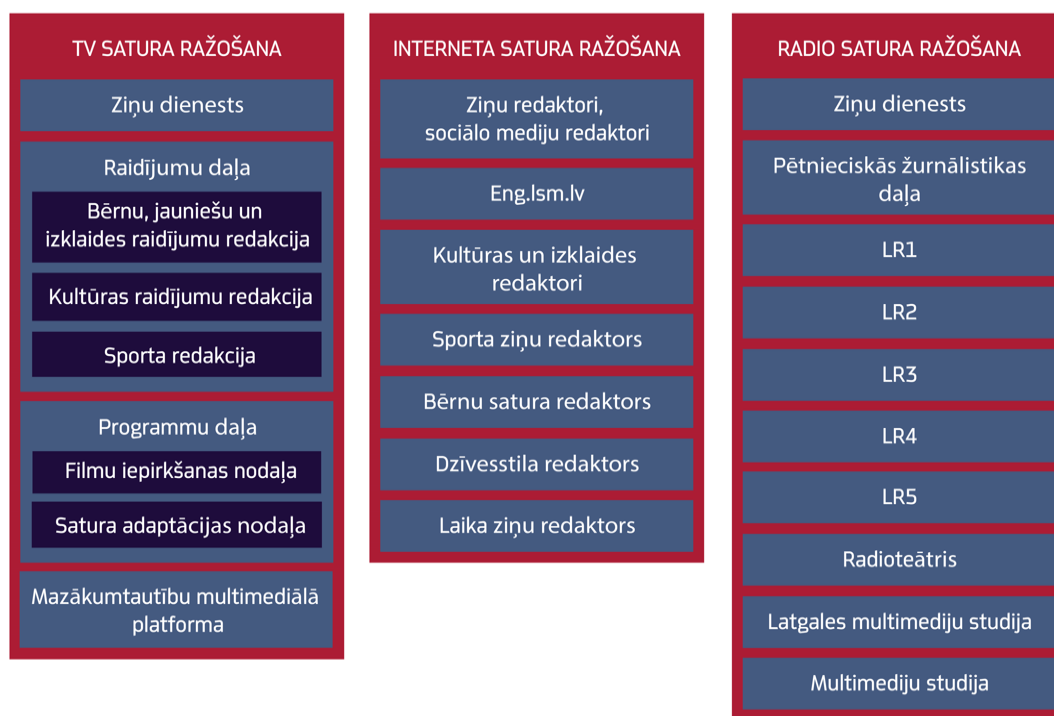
TV SATURA RAŽOŠANA

Ziņu dienests

Raidījumu daļa

Bērnu, jauniešu un izklaides raidījumu redakcija

Kultūras raidījumu redakcija

Sporta redakcija

Programmu daļa

Filmu iepirkšanas nodaļa

Satura adaptācijas nodaļa

Mazākumtautību multimediālā platforma

INTERNETA SATURA RAŽOŠANA

Ziņu redaktori, sociālo mediju redaktori

Eng.lsm.lv

Kultūras un izklaides redaktori

Sporta ziņu redaktors

Bērnu satura redaktors

Dzīvesstila redaktors

Laika ziņu redaktors

RADIO SATURA RAŽOŠANA

Ziņu dienests

Pētnieciskās žurnālistikas daļa

LR1

LR2

LR3

LR4

LR5

Radioteātris

Latgales multimediju studija

Multimediju studija